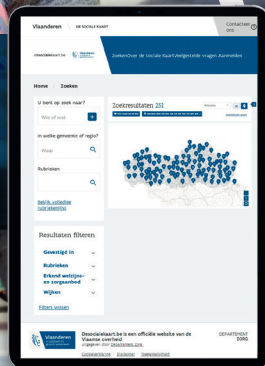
Vlaanderen | DE SOCIALE KAART

Contacteer ons

DESOCIALEKAART.BE | Vlaanderen

Zoeken Over de Sociale Kaart Veelgestelde vragen Aanmelden

Home > Zoeken

U bent op zoek naar?

Wie of wat

In welke gemeente of regio?

Waar

Rubrieken

Bekijk volledige rubriekenlijst

Zoekresultaten 251

Resultaten filteren

Gevestigd in

Rubrieken

Erkend welzijns- en zorgaanbod

Wijken

Filters wissen

Vlaanderen

Desocialekaart.be is een officiële website van de Vlaamse overheid

uitgegeven door: Desocialekaart.be

Cookieverklaring Disclaimer Toegankelijkheid

DEPARTEMENT ZORG